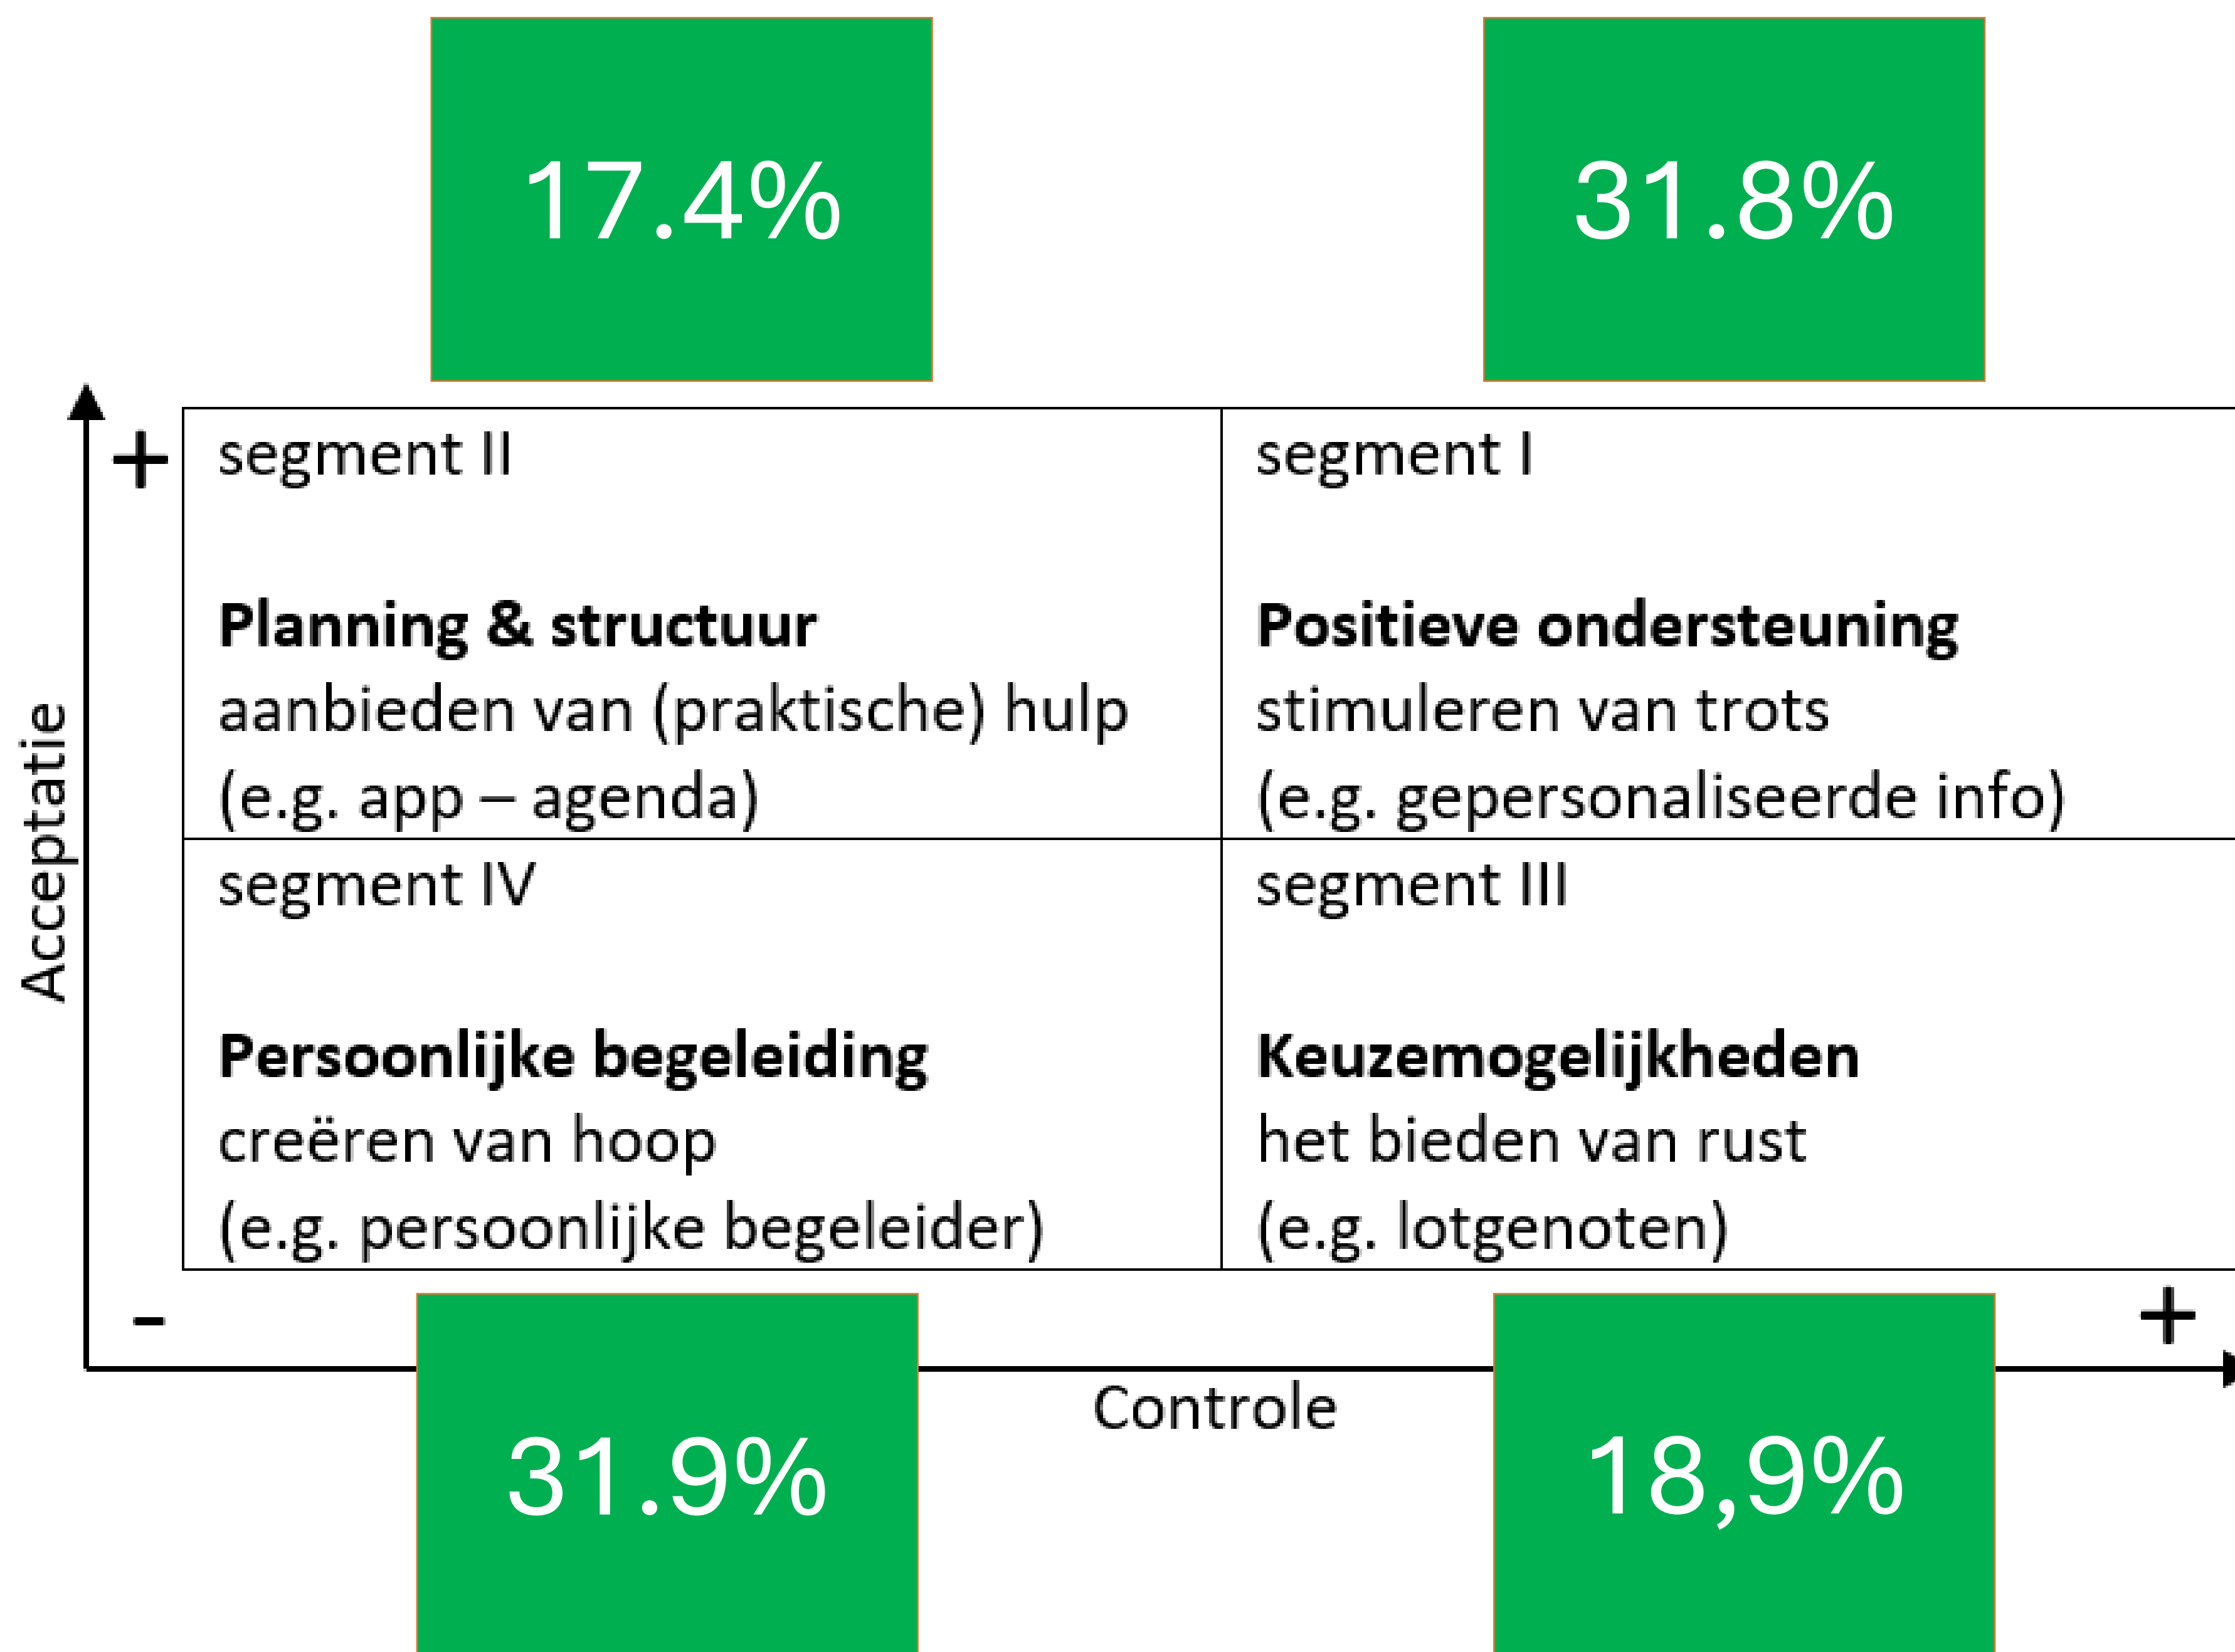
17.4%

31.8%

Acceptatie

+

| segment II<br><br>**Planning & structuur**<br>aanbieden van (praktische) hulp<br>(e.g. app – agenda) | segment I<br><br>**Positieve ondersteuning**<br>stimuleren van trots<br>(e.g. gepersonaliseerde info) |
|---|---|
| segment IV<br><br>**Persoonlijke begeleiding**<br>creëren van hoop<br>(e.g. persoonlijke begeleider) | segment III<br><br>**Keuzemogelijkheden**<br>het bieden van rust<br>(e.g. lotgenoten) |

-

+

Controle

31.9%

18,9%